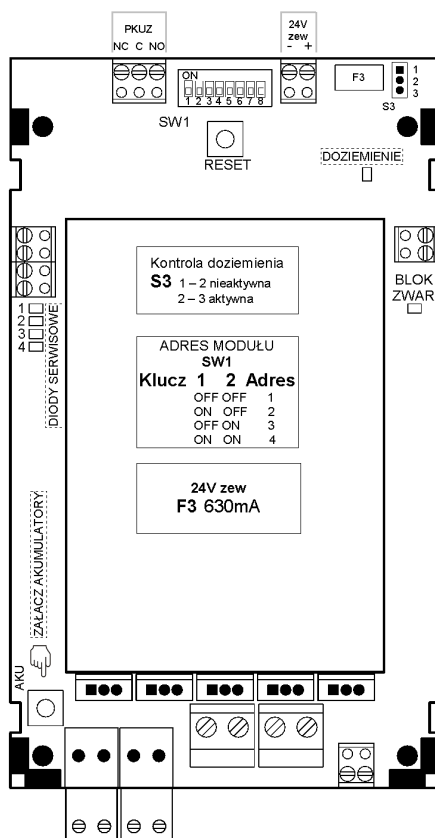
PKUZ
NC C NO

24V
zew
- +

ON
1 2 3 4 5 6 7 8

SW1

F3

1
2
3
S3

RESET

DOZIEMIENIE

BLOK
ZWAR

1
2
3
4
DIODY SERWISOWE

Kontrola doziemienia
S3 1 – 2 nieaktywna
2 – 3 aktywna

ADRES MODUŁU
SW1

| Klucz 1 | 2 | Adres |
|---|---|---|
| OFF | OFF | 1 |
| ON | OFF | 2 |
| OFF | ON | 3 |
| ON | ON | 4 |

24V zew
F3 630mA

ZAŁĄCZ AKUMULATORY

AKU